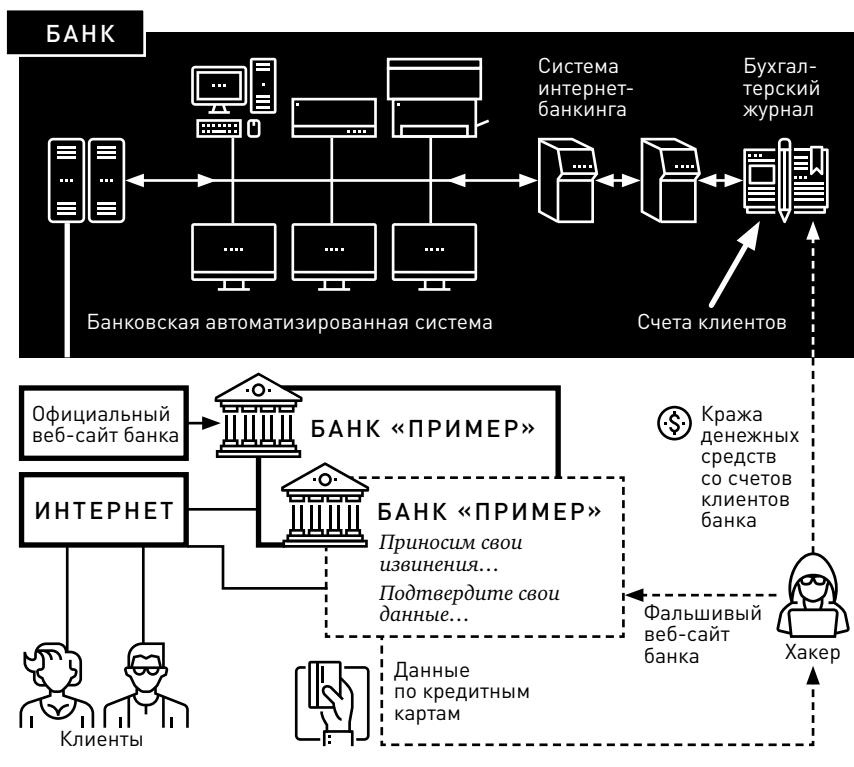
БАНК

Система интернет-банкинга

Бухгалтерский журнал

Банковская автоматизированная система

Счета клиентов

Официальный веб-сайт банка

БАНК «ПРИМЕР»

ИНТЕРНЕТ

БАНК «ПРИМЕР»

Приносим свои извинения…

Подтвердите свои данные…

Кража денежных средств со счетов клиентов банка

Фальшивый веб-сайт банка

Хакер

Данные по кредитным картам

Клиенты